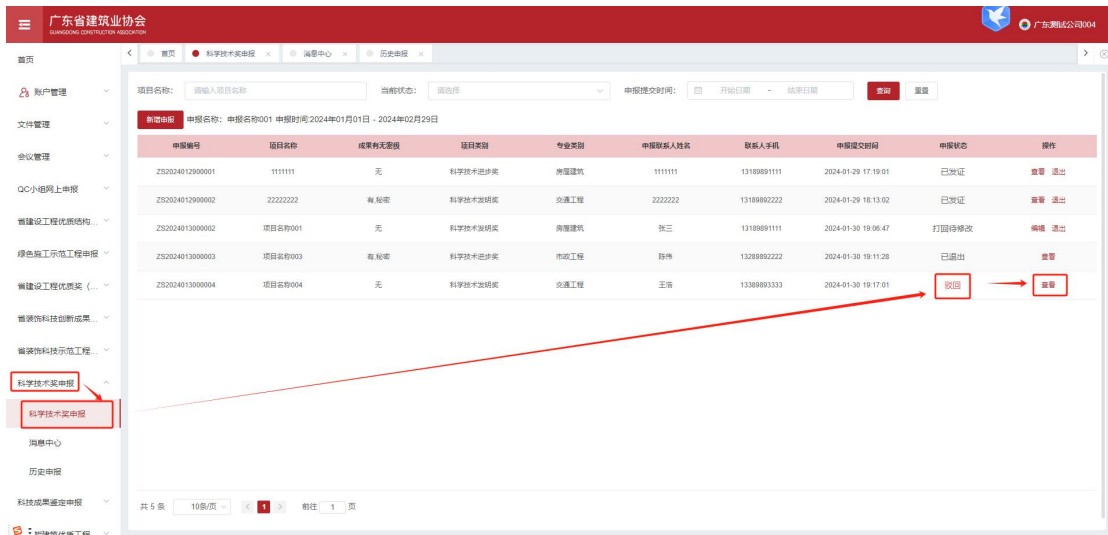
广东省建筑业协会
GUANGDONG CONSTRUCTION ASSOCIATION

广东测试公司004

首页
账户管理
文件管理
会议管理
QC小组网上申报
省建设工程优质结构...
绿色施工示范工程申报
省建设工程优质奖（...
省装饰科技创新成果...
省装饰科技示范工程...
科学技术奖申报
科学技术奖申报
消息中心
历史申报
科技成果鉴定申报
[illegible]

首页 | 科学技术奖申报 × | 消息中心 × | 历史申报 ×

项目名称： 请输入项目名称 当前状态： 请选择 申报提交时间： 开始日期 - 结束日期 查询 重置

新增申报 申报名称：申报名称001 申报时间:2024年01月01日 - 2024年02月29日

| 申报编号 | 项目名称 | 成果有无密级 | 项目类别 | 专业类别 | 申报联系人姓名 | 联系人手机 | 申报提交时间 | 申报状态 | 操作 |
|---|---|---|---|---|---|---|---|---|---|
| ZS2024012900001 | 1111111 | 无 | 科学技术进步奖 | 房屋建筑 | 1111111 | 13189891111 | 2024-01-29 17:19:01 | 已发证 | 查看 退出 |
| ZS2024012900002 | 22222222 | 有,秘密 | 科学技术发明奖 | 交通工程 | 2222222 | 13189892222 | 2024-01-29 18:13:02 | 已发证 | 查看 退出 |
| ZS2024013000002 | 项目名称001 | 无 | 科学技术发明奖 | 房屋建筑 | 张三 | 13189891111 | 2024-01-30 19:06:47 | 打回待修改 | 编辑 退出 |
| ZS2024013000003 | 项目名称003 | 有,秘密 | 科学技术进步奖 | 市政工程 | 陈伟 | 13289892222 | 2024-01-30 19:11:28 | 已退出 | 查看 |
| ZS2024013000004 | 项目名称004 | 无 | 科学技术发明奖 | 交通工程 | 王浩 | 13389893333 | 2024-01-30 19:17:01 | 驳回 | 查看 |

共 5 条 10条/页 1 前往 1 页